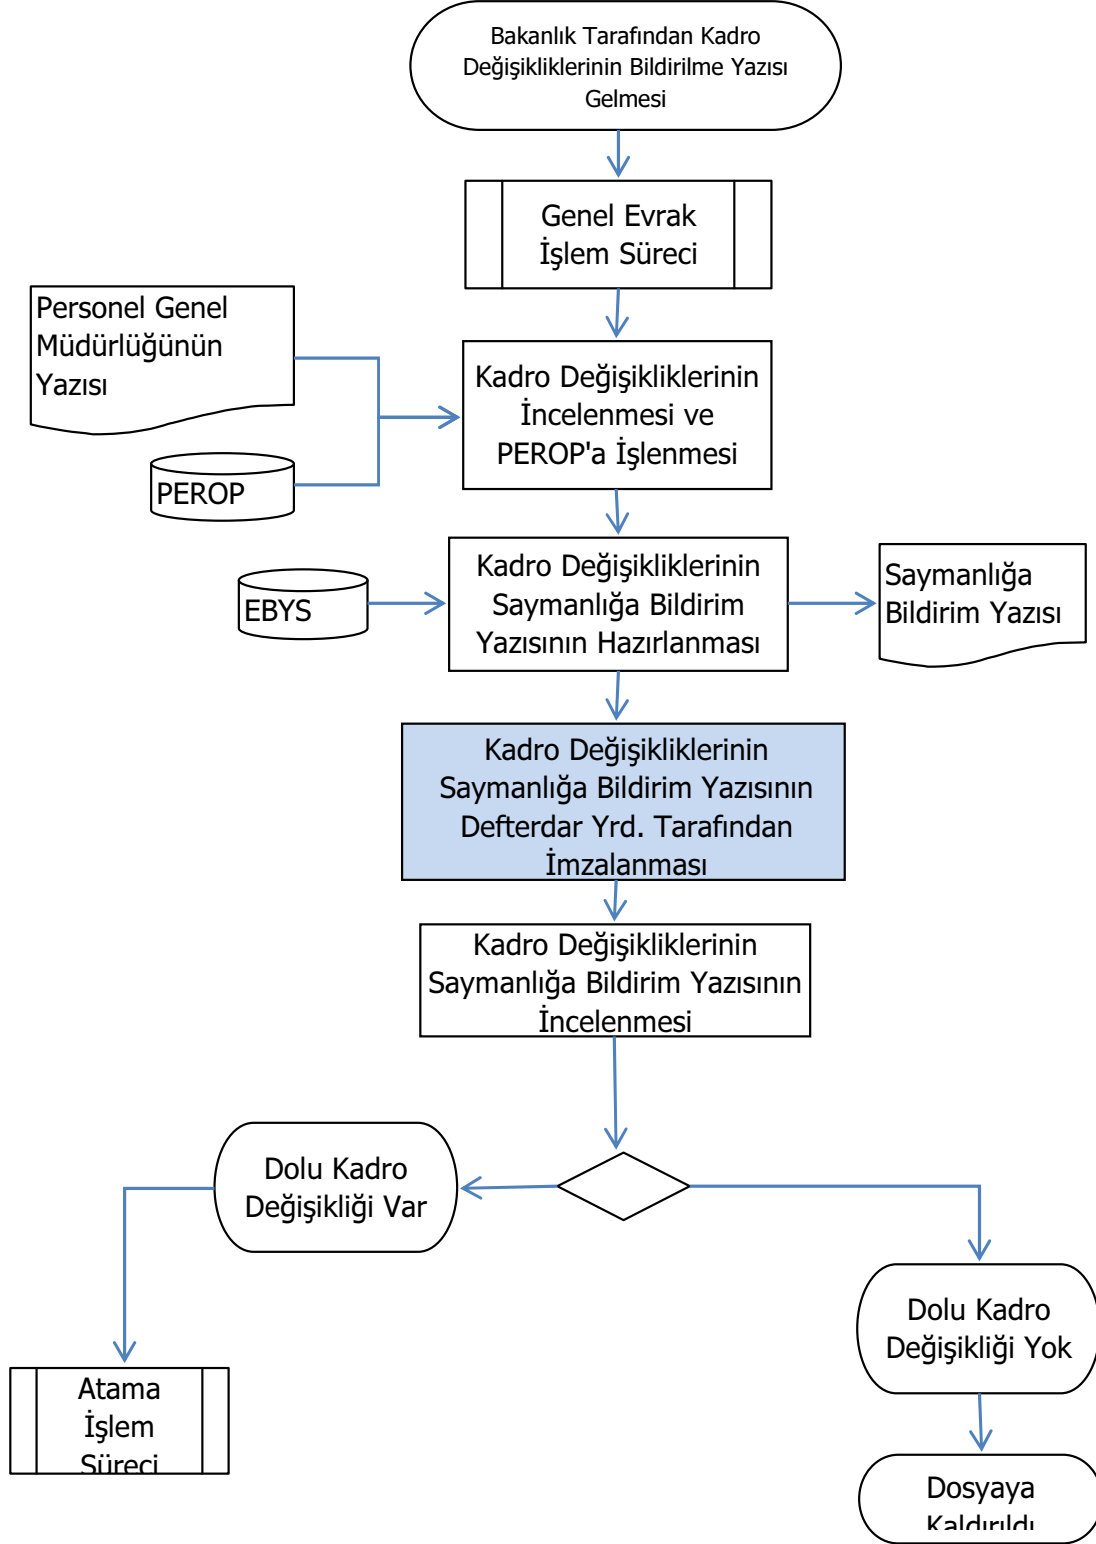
Bakanlık Tarafından Kadro Değişikliklerinin Bildirilme Yazısı Gelmesi

Genel Evrak İşlem Süreci

Personel Genel Müdürlüğünün Yazısı

PEROP

Kadro Değişikliklerinin İncelenmesi ve PEROP'a İşlenmesi

EBYS

Kadro Değişikliklerinin Saymanlığa Bildirim Yazısının Hazırlanması

Saymanlığa Bildirim Yazısı

Kadro Değişikliklerinin Saymanlığa Bildirim Yazısının Defterdar Yrd. Tarafından İmzalanması

Kadro Değişikliklerinin Saymanlığa Bildirim Yazısının İncelenmesi

Dolu Kadro Değişikliği Var

Atama İşlem Süreci

Dolu Kadro Değişikliği Yok

Dosyaya Kaldırıldı